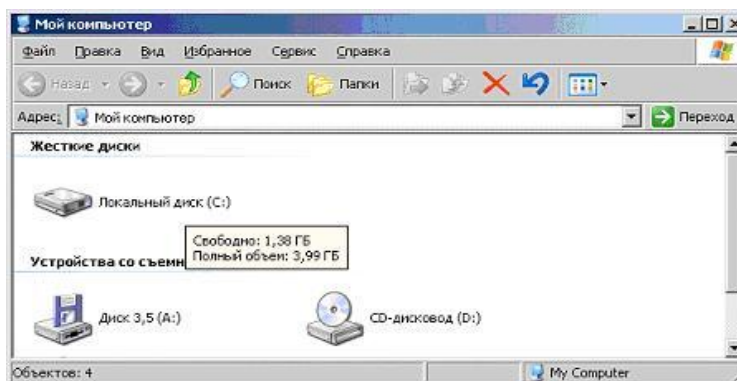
Мой компьютер

Файл Правка Вид Избранное Сервис Справка

Назад Поиск Папки

Адрес: Мой компьютер Переход

Жесткие диски

Локальный диск (C:)

Свободно: 1,38 ГБ
Полный объем: 3,99 ГБ

Устройства со съемн

Диск 3,5 (A:)

CD-дисковод (D:)

Объектов: 4

My Computer